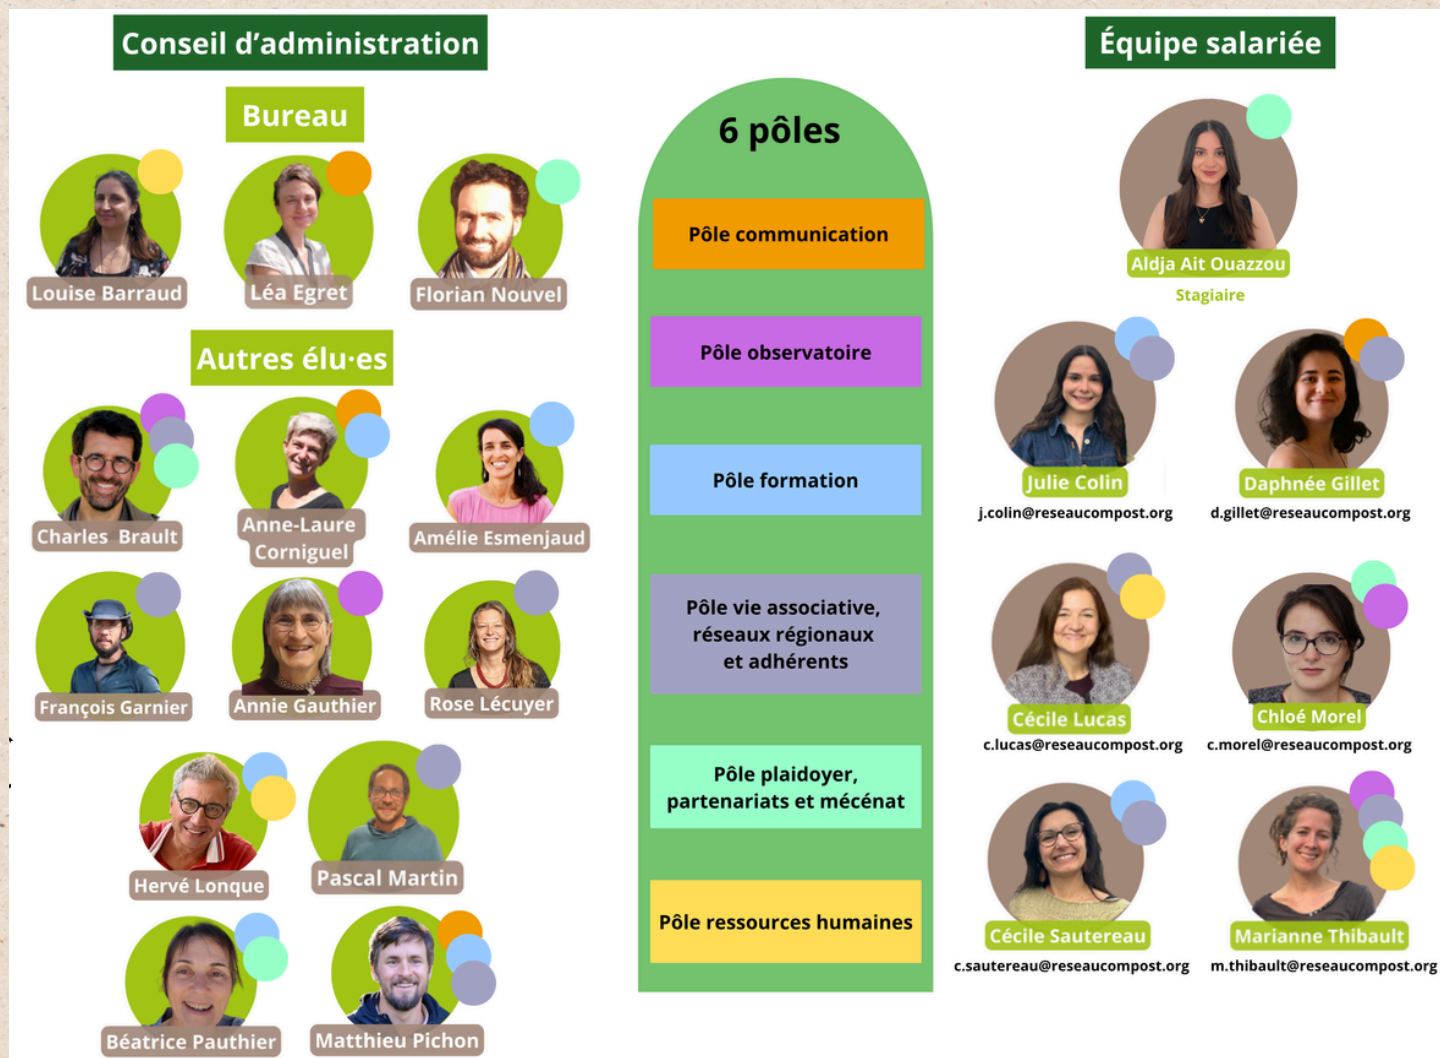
Conseil d'administration

Bureau

Louise Barraud

Léa Egret

Florian Nouvel

Autres élu·es

Charles Brault

Anne-Laure Corniguel

Amélie Esmenjaud

François Garnier

Annie Gauthier

Rose Lécuyer

Hervé Longue

Pascal Martin

Béatrice Pauthier

Matthieu Pichon

6 pôles

Pôle communication

Pôle observatoire

Pôle formation

Pôle vie associative, réseaux régionaux et adhérents

Pôle plaidoyer, partenariats et mécénat

Pôle ressources humaines

Équipe salariée

Aldja Ait Ouazzou
Stagiaire

Julie Colin
j.colin@reseaucompost.org

Daphnée Gillet
d.gillet@reseaucompost.org

Cécile Lucas
c.lucas@reseaucompost.org

Chloé Morel
c.morel@reseaucompost.org

Cécile Sautereau
c.sautereau@reseaucompost.org

Marianne Thibault
m.thibault@reseaucompost.org